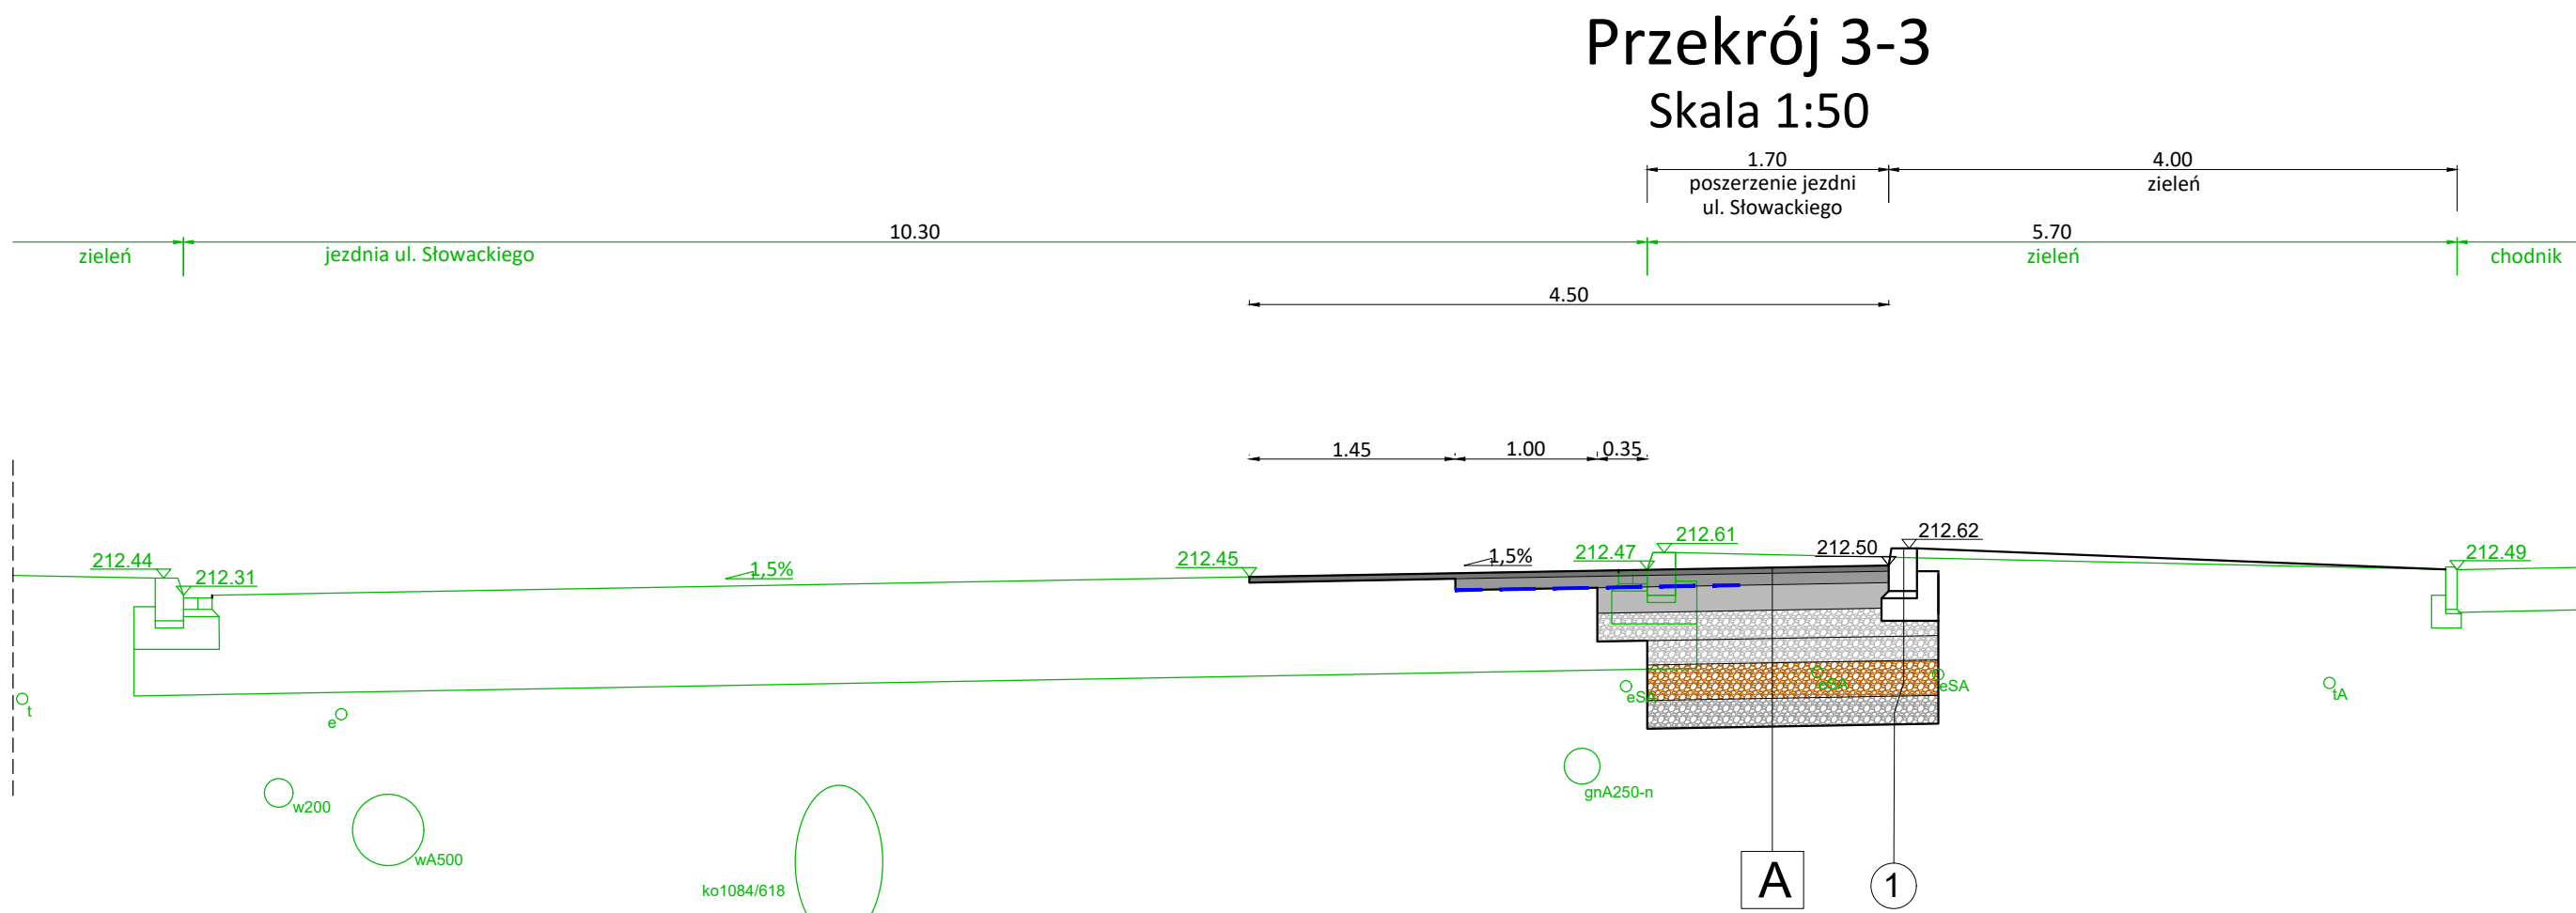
Przekrój 3-3
Skala 1:50

1.70
poszerzenie jezdni
ul. Słowackiego

4.00
zieleń

10.30

5.70

zieleń

jezdnia ul. Słowackiego

zieleń

chodnik

4.50

1.45

1.00

0.35

212.44

212.31

1,5%

212.45

1,5%

212.47

212.61

212.50

212.62

212.49

t

e

eSA

eSA

eSA

tA

w200

wA500

ko1084/618

gnA250-n

A

1